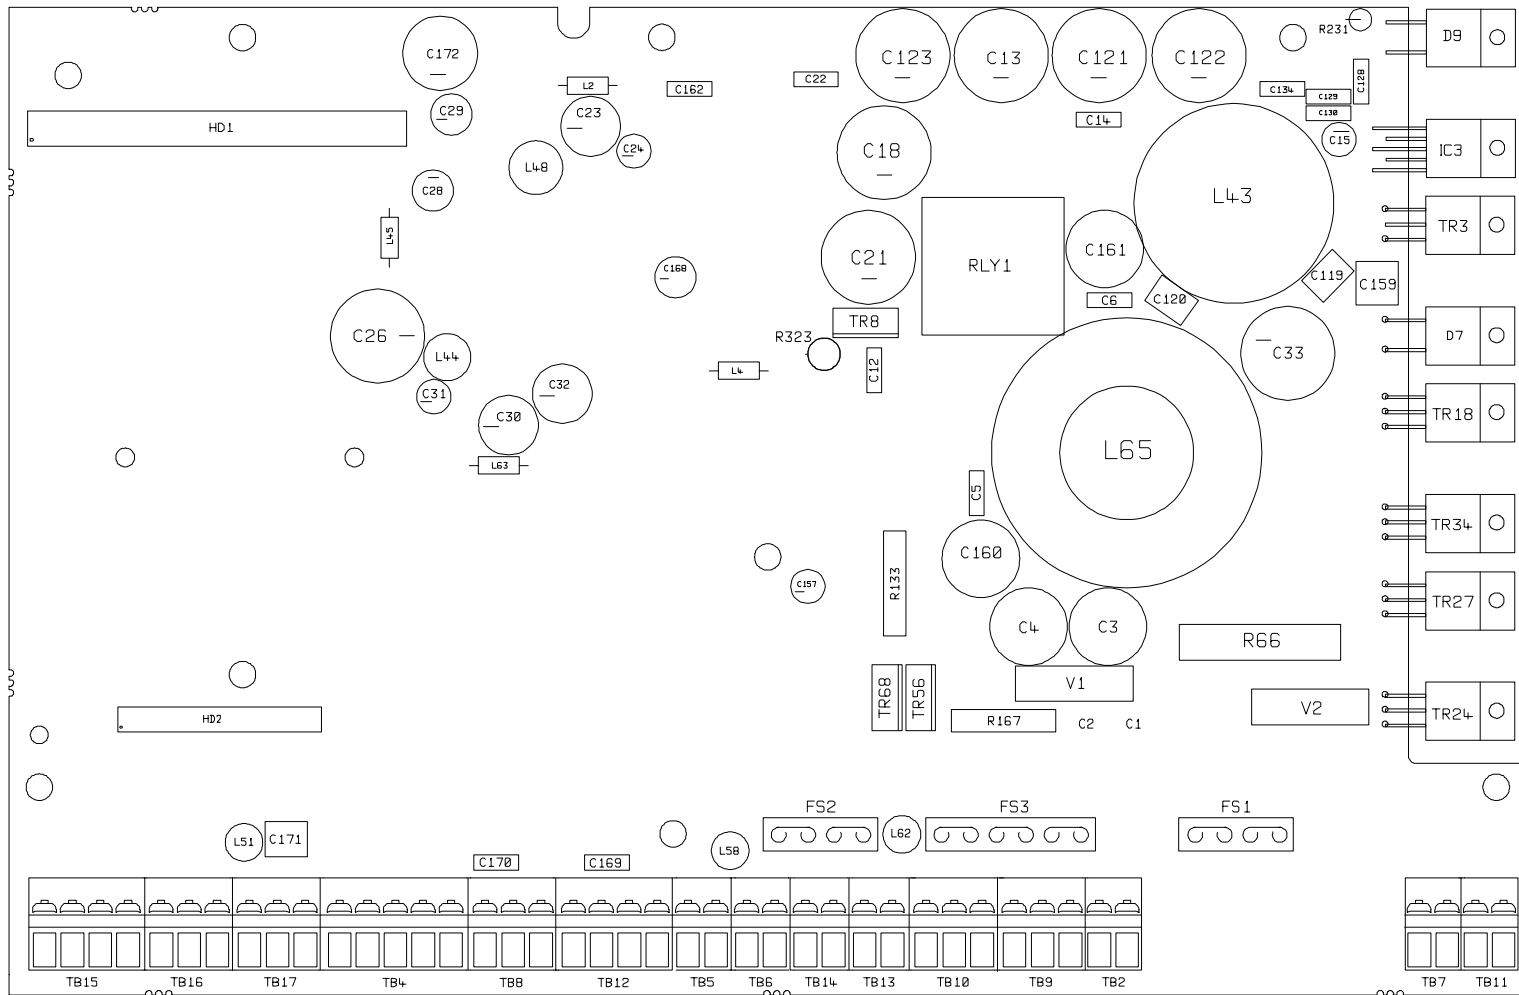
C172
HD1
C29
L2
C23
C24
L48
C162
C22
C123
C13
C121
C122
R231
D9
C128
C134
C129
C130
C14
C15
IC3
C18
L43
C28
L45
C168
C21
RLY1
C161
TR3
C119
C159
C6
C120
C26
L44
C31
C32
C30
L63
R323
TR8
L4
C12
C33
D7
TR18
L65
C5
TR34
C160
C157
R133
TR27
C4
C3
R66
V1
TR68
TR56
V2
TR24
HD2
R167
C2
C1
FS2
FS3
FS1
L51
C171
L62
L58
C170
C169
TB15
TB16
TB17
TB4
TB8
TB12
TB5
TB6
TB14
TB13
TB10
TB9
TB2
TB7
TB11